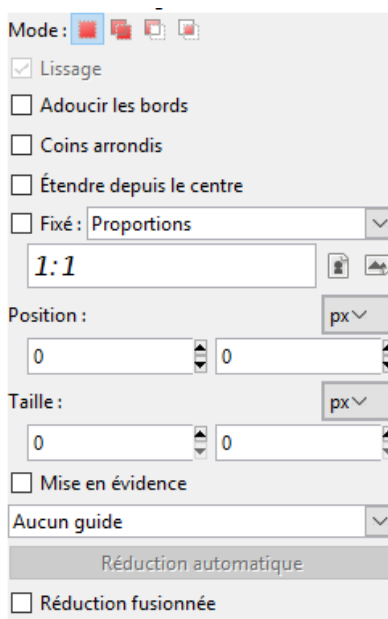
Mode :

Lissage

Adoucir les bords

Coins arrondis

Étendre depuis le centre

Fixé : Proportions

1:1

Position :

px

0

0

Taille :

px

0

0

Mise en évidence

Aucun guide

Réduction automatique

Réduction fusionnée